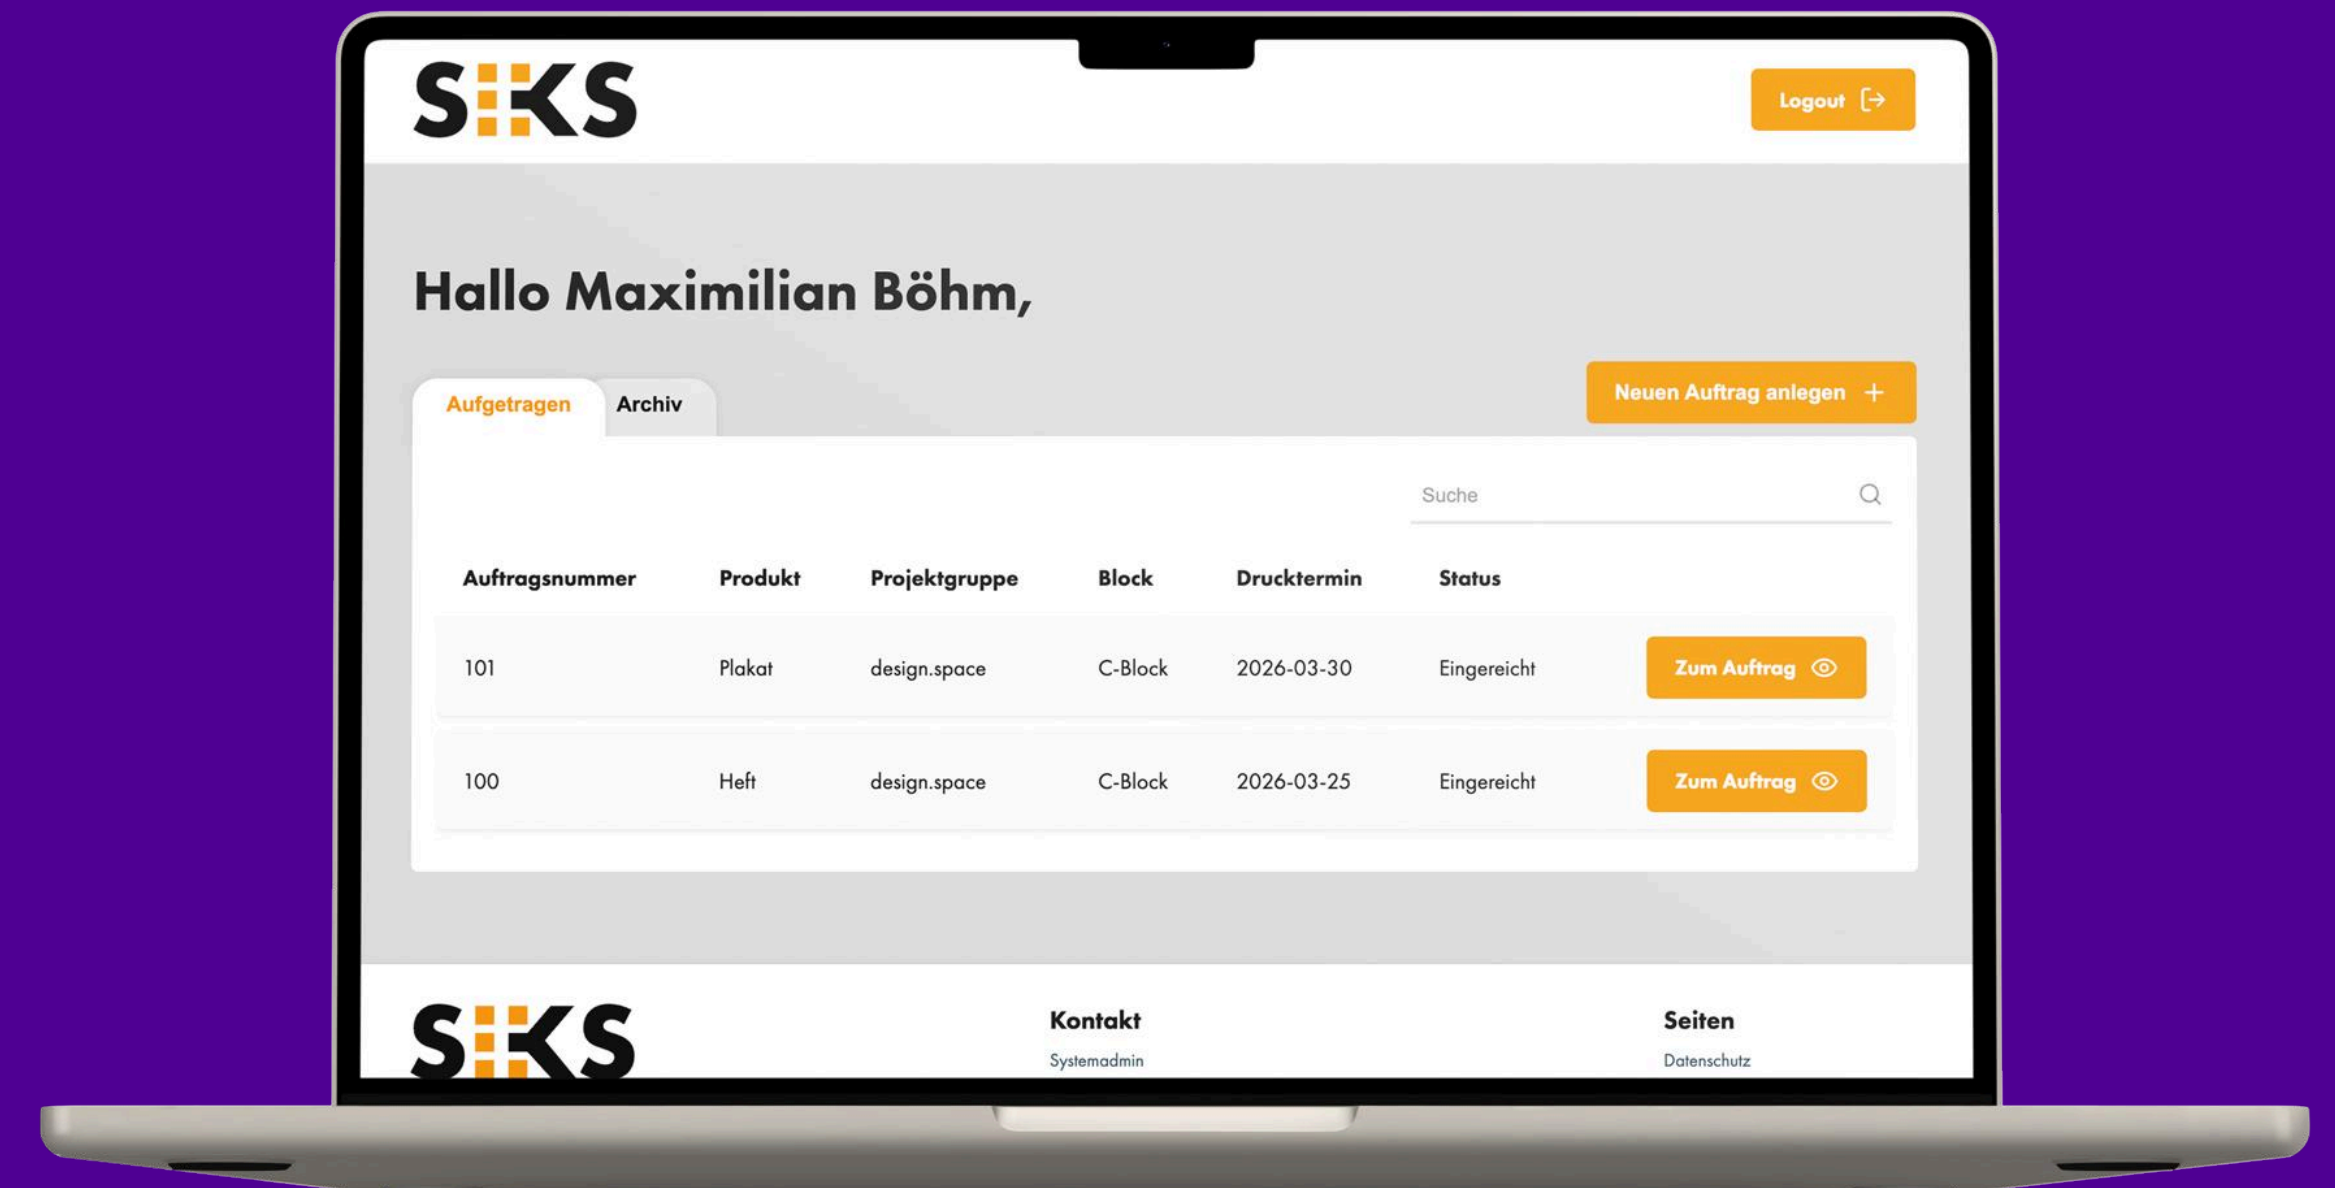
SKS

Logout

Hallo Maximilian Böhm,

Aufgetragen Archiv

Neuen Auftrag anlegen +

Suche

| Auftragsnummer | Produkt | Projektgruppe | Block | Drucktermin | Status | |
|---|---|---|---|---|---|---|
| 101 | Plakat | design.space | C-Block | 2026-03-30 | Eingereicht | Zum Auftrag |
| 100 | Heft | design.space | C-Block | 2026-03-25 | Eingereicht | Zum Auftrag |

SKS

Kontakt
Systemadmin

Seiten
Datenschutz